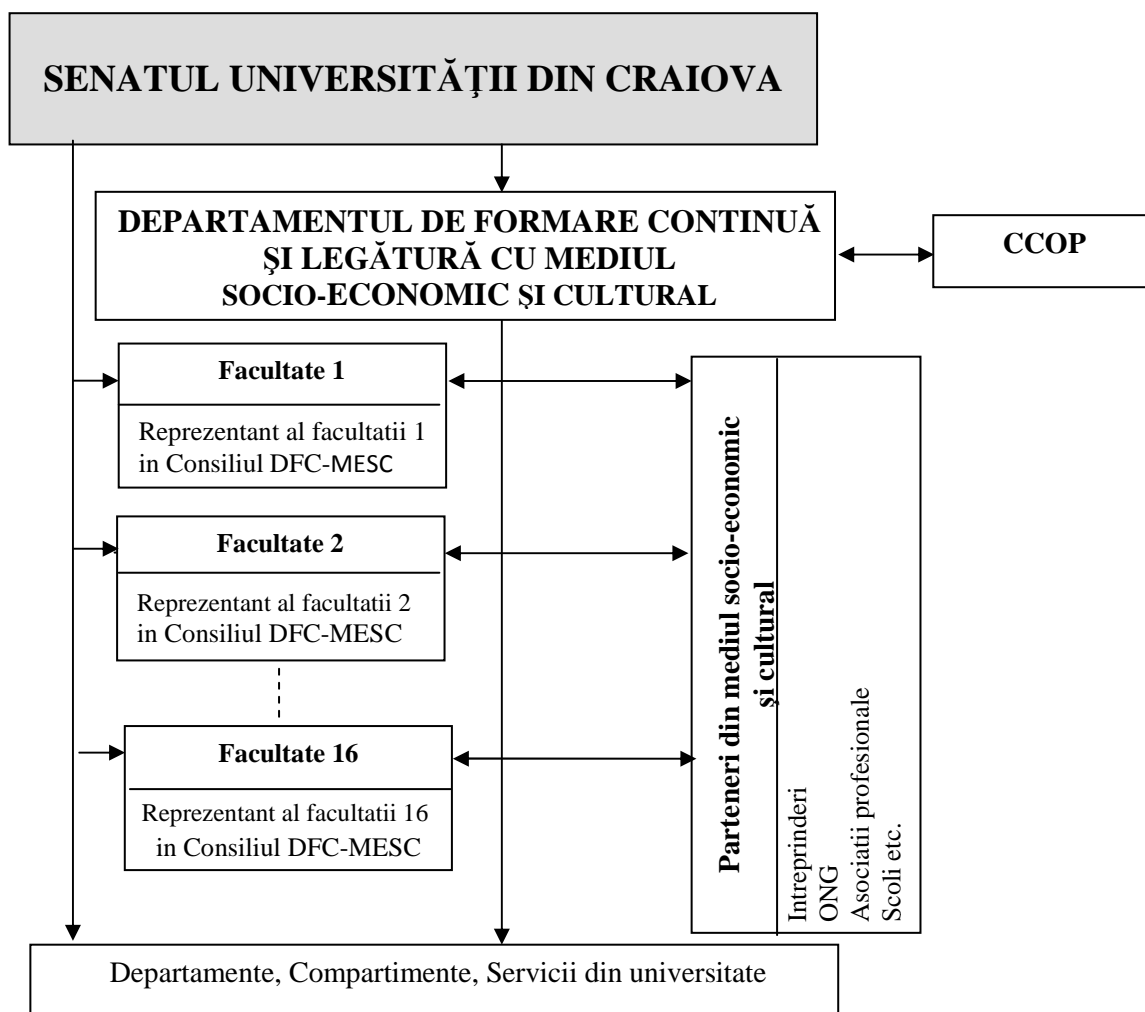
SENATUL UNIVERSITĂȚII DIN CRAIOVA

DEPARTAMENTUL DE FORMARE CONTINUĂ ŞI LEGĂTURĂ CU MEDIUL SOCIO-ECONOMIC ŞI CULTURAL

CCOP

Facultate 1

Reprezentant al facultatii 1 in Consiliul DFC-MESC

Facultate 2

Reprezentant al facultatii 2 in Consiliul DFC-MESC

Facultate 16

Reprezentant al facultatii 16 in Consiliul DFC-MESC

Parteneri din mediul socio-economic și cultural

Intreprinderi
ONG
Asociatii profesionale
Scoli etc.

Departamente, Compartimente, Servicii din universitate